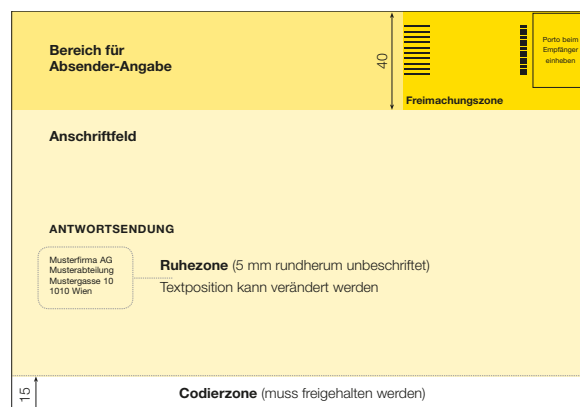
Bereich für Absender-Angabe

40

Porto beim Empfänger einheben

Freimachungszone

Anschriftfeld

ANTWORTSENDUNG

Musterfirma AG
Musterabteilung
Mustergasse 10
1010 Wien

**Ruhezone** (5 mm rundherum unbeschriftet)
Textposition kann verändert werden

15

**Codierzone** (muss freigehalten werden)